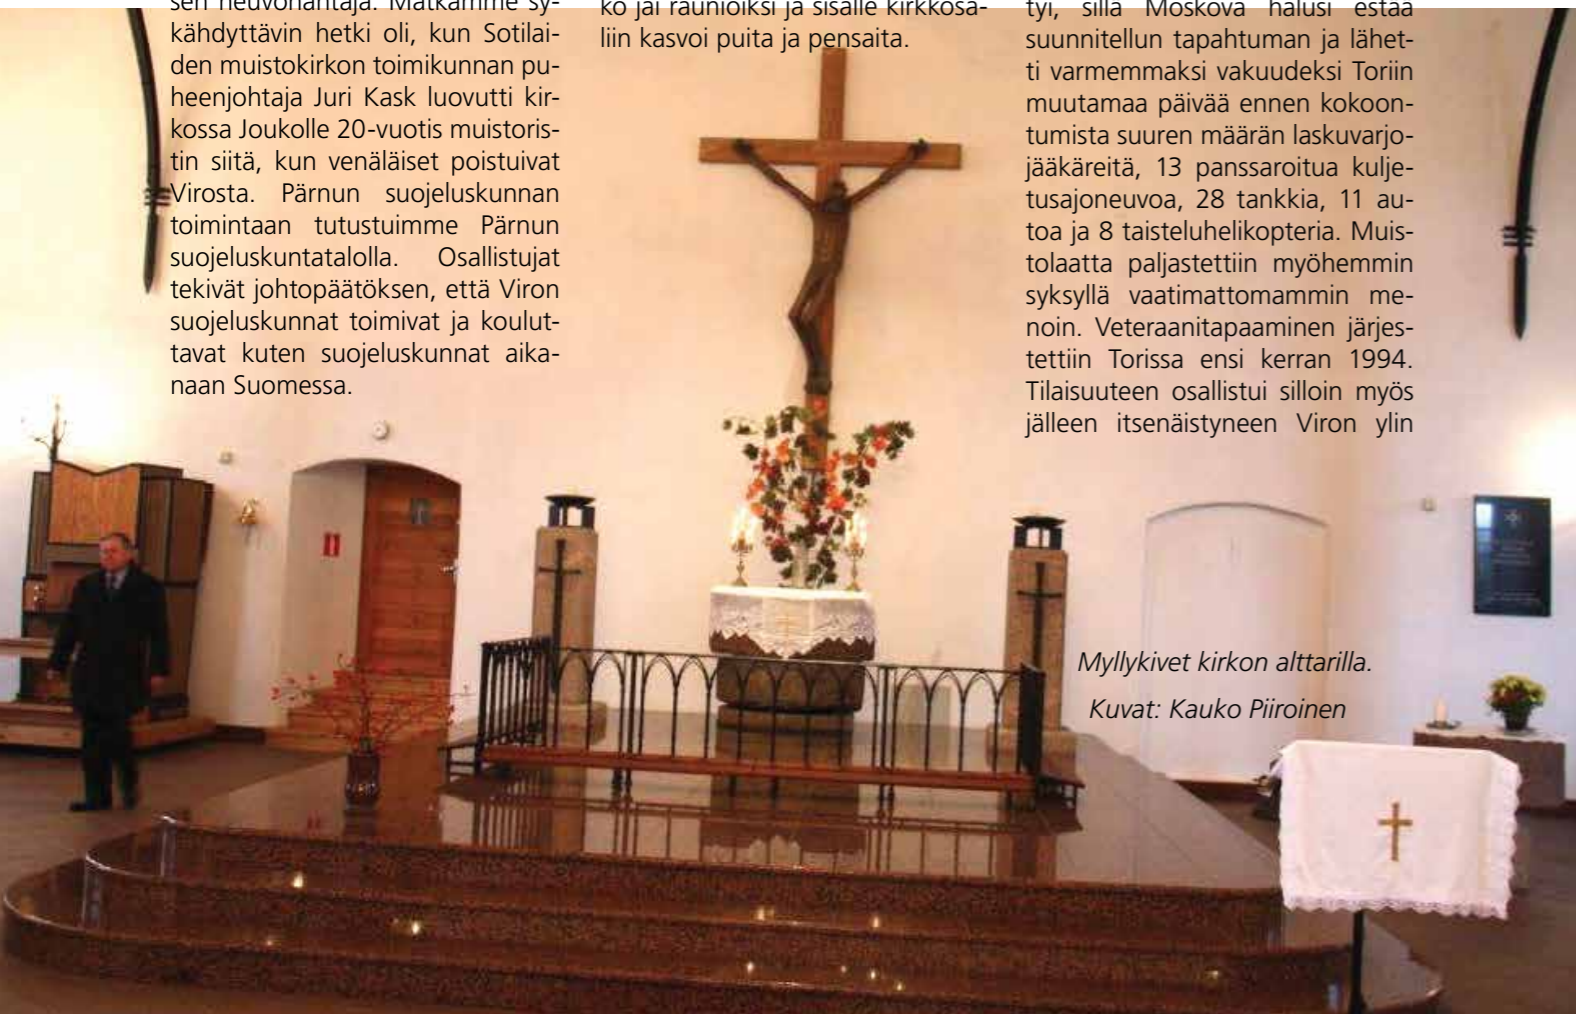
sen neuvonantaja. Matkamme sykähdyttävin hetki oli, kun Sotilaiden muistokirkon toimikunnan puheenjohtaja Juri Kask luovutti kirkossa Joukolle 20-vuotis muistoristin siitä, kun venäläiset poistuivat Virosta. Pärnun suojeluskunnan toimintaan tutustuimme Pärnun suojeluskuntatalolla. Osallistujat tekivät johtopäätöksen, että Viron suojeluskunnat toimivat ja kouluttavat kuten suojeluskunnat aikanaan Suomessa.

ko jäi raunioiksi ja sisälle kirkkosaliin kasvoi puita ja pensaita.

tyi, sillä Moskova halusi estää suunnitellun tapahtuman ja lähetti varmemmaksi vakuudeksi Toriin muutamaa päivää ennen kokoontumista suuren määrän laskuvarjojääkäreitä, 13 panssaroitua kuljetusajoneuvoa, 28 tankkia, 11 autoa ja 8 taisteluhelikopteria. Muistolaatta paljastettiin myöhemmin syksyllä vaatimattomammin menoin. Veteraanitapaaminen järjestettiin Torissa ensi kerran 1994. Tilaisuuteen osallistui silloin myös jälleen itsenäistyneen Viron ylin

Myllykivet kirkon alttarilla.
Kuvat: Kauko Piiroinen